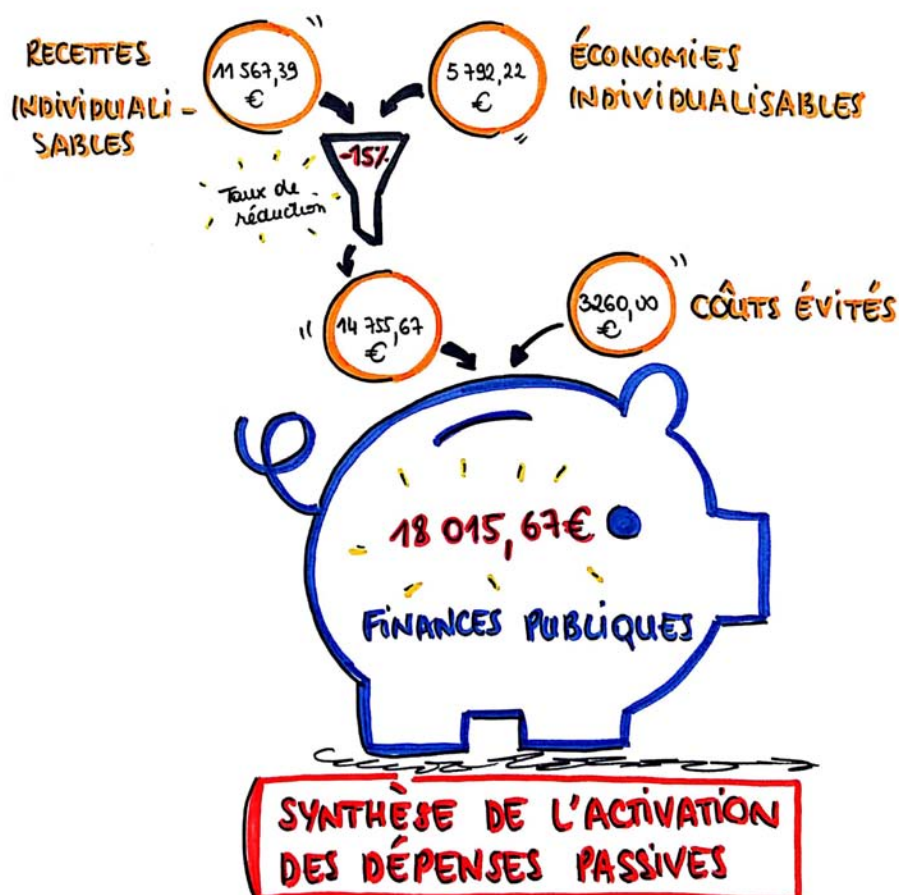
RECETTES INDIVIDUALISABLES

11 567,39 €

5 792,22 €

ÉCONOMIES INDIVIDUALISABLES

-15%

Taux de réduction

14 755,67 €

3260,00 €

CÔUTS ÉVITÉS

18 015,67€

FINANCES PUBLIQUES

SYNTHÈSE DE L'ACTIVATION DES DÉPENSES PASSIVES